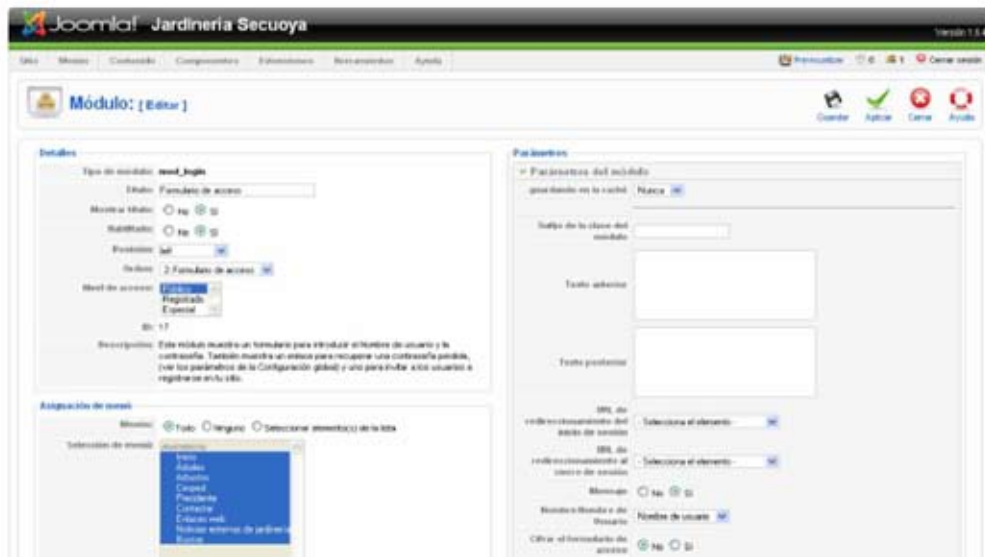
Joomla! Jardinería Secuoya

Versión 1.5

Sitio Menús Contenido Componentes Extensiones Herramientas Ayuda

Previsualizar 0 1 Cerrar sesión

Módulo: [ Editar ]

Guardar Aplicar Cerrar Ayuda

Detalles

Tipo de módulo: mod_login

Título: Formulario de acceso

Mostrar título: No Sí

Habilitado: No Sí

Posición: left

Orden: 2::Formulario de acceso

Nivel de acceso: Público Registrado Especial

ID: 17

Descripción: Este módulo muestra un formulario para introducir el Nombre de usuario y la contraseña. También muestra un enlace para recuperar una contraseña perdida, (ver los parámetros de la Configuración global) y uno para invitar a los usuarios a registrarse en tu sitio.

Asignación de menú

Menús: Todo Ninguno Seleccionar elemento(s) de la lista

Selección de menú: mainmenu Inicio Adultos Arbustos Césped Presidente Contactar Enlaces web Noticias externas de jardinería Buscar

Parámetros

Parámetros del módulo

guardando en la caché: Nunca

Sufijo de la clase del módulo

Texto anterior

Texto posterior

URL de redireccionamiento del inicio de sesión: - Selecciona el elemento -

URL de redireccionamiento al cierre de sesión: - Selecciona el elemento -

Mensaje: No Sí

Nombre/Nombre de Usuario: Nombre de usuario

Cifrar el formulario de acceso: No Sí